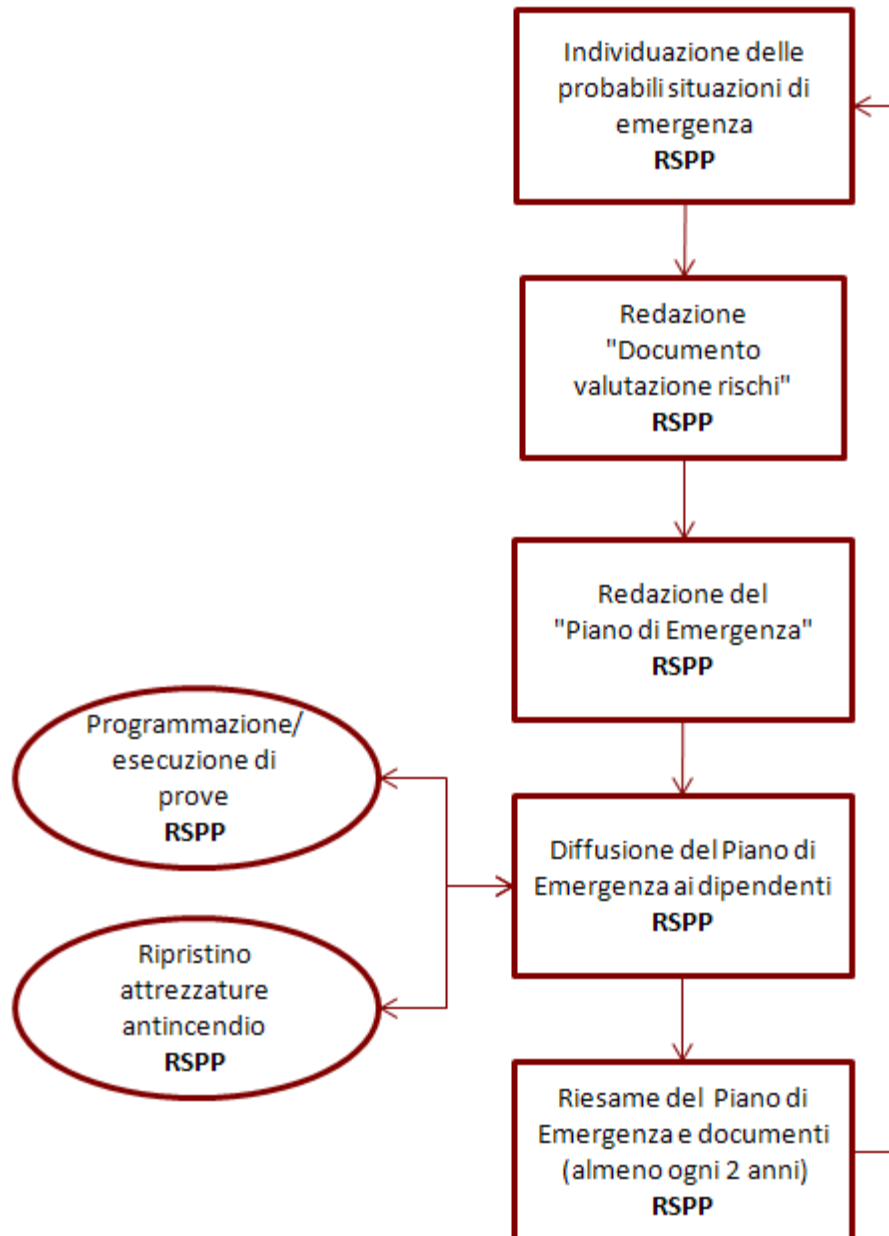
Individuazione delle probabili situazioni di emergenza
**RSPP**

Redazione "Documento valutazione rischi"
**RSPP**

Redazione del "Piano di Emergenza"
**RSPP**

Programmazione/ esecuzione di prove
**RSPP**

Diffusione del Piano di Emergenza ai dipendenti
**RSPP**

Ripristino attrezzature antincendio
**RSPP**

Riesame del Piano di Emergenza e documenti (almeno ogni 2 anni)
**RSPP**